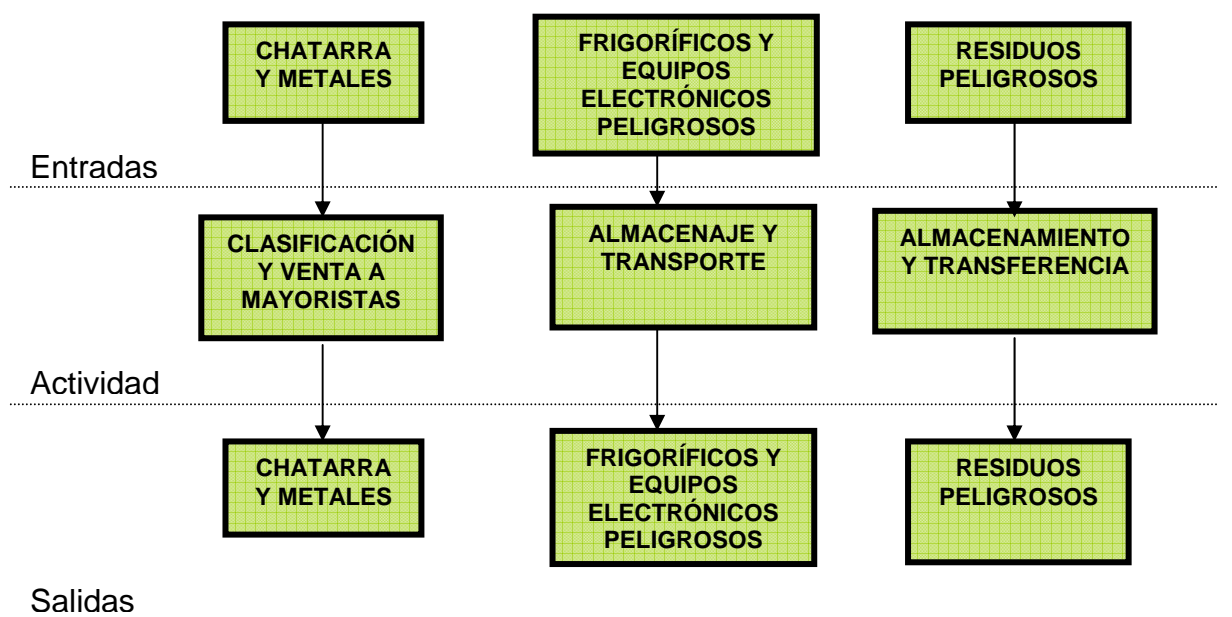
CHATARRA Y METALES

FRIGORÍFICOS Y EQUIPOS ELECTRÓNICOS PELIGROSOS

RESIDUOS PELIGROSOS

Entradas

CLASIFICACIÓN Y VENTA A MAYORISTAS

ALMACENAJE Y TRANSPORTE

ALMACENAMIENTO Y TRANSFERENCIA

Actividad

CHATARRA Y METALES

FRIGORÍFICOS Y EQUIPOS ELECTRÓNICOS PELIGROSOS

RESIDUOS PELIGROSOS

Salidas